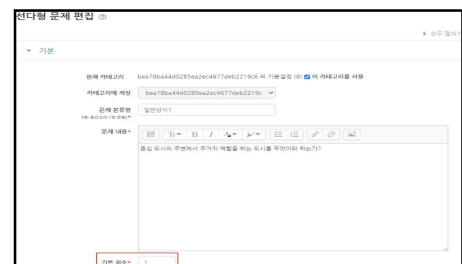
선다형 문제 편집

▸ 모두 펼치기

▾ 기본

현재 카테고리 bea78ba44d0285ea2ec4677deb2219c6 의 기본설정 (8) ☑ 이 카테고리를 사용

카테고리에 저장 bea78ba44d0285ea2ec4677deb2219c

문제 분류명 (예: 중간고사 1번 문항) 일반상식1

문제 내용

중심 도시의 주변에서 주거지 역할을 하는 도시를 무엇이라 하는가?

기본 점수 1